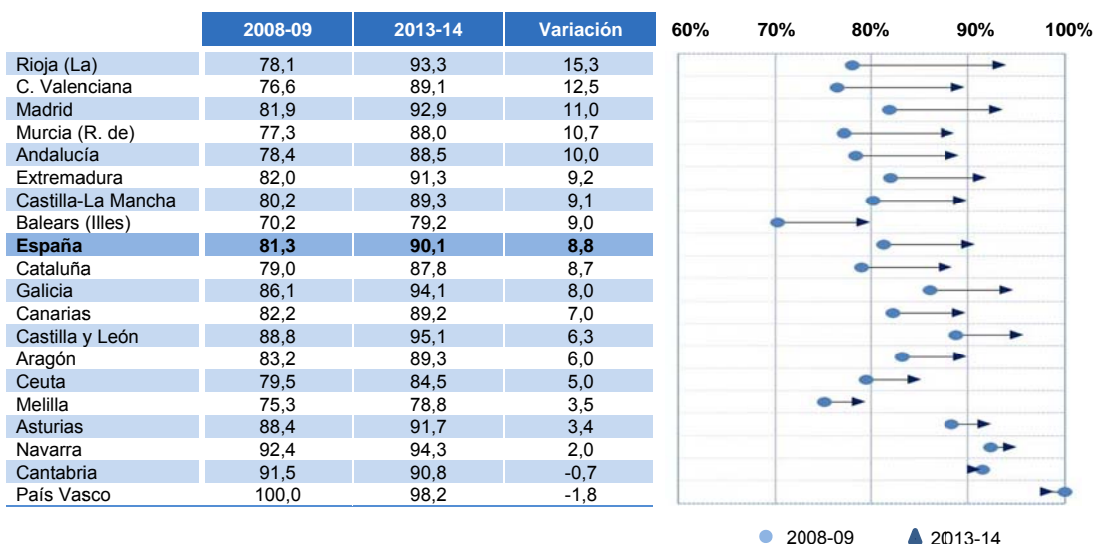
|  | 2008-09 | 2013-14 | Variación |
|---|---|---|---|
| Rioja (La) | 78,1 | 93,3 | 15,3 |
| C. Valenciana | 76,6 | 89,1 | 12,5 |
| Madrid | 81,9 | 92,9 | 11,0 |
| Murcia (R. de) | 77,3 | 88,0 | 10,7 |
| Andalucía | 78,4 | 88,5 | 10,0 |
| Extremadura | 82,0 | 91,3 | 9,2 |
| Castilla-La Mancha | 80,2 | 89,3 | 9,1 |
| Balears (Illes) | 70,2 | 79,2 | 9,0 |
| **España** | **81,3** | **90,1** | **8,8** |
| Cataluña | 79,0 | 87,8 | 8,7 |
| Galicia | 86,1 | 94,1 | 8,0 |
| Canarias | 82,2 | 89,2 | 7,0 |
| Castilla y León | 88,8 | 95,1 | 6,3 |
| Aragón | 83,2 | 89,3 | 6,0 |
| Ceuta | 79,5 | 84,5 | 5,0 |
| Melilla | 75,3 | 78,8 | 3,5 |
| Asturias | 88,4 | 91,7 | 3,4 |
| Navarra | 92,4 | 94,3 | 2,0 |
| Cantabria | 91,5 | 90,8 | -0,7 |
| País Vasco | 100,0 | 98,2 | -1,8 |

60% 70% 80% 90% 100%

2008-09 2013-14